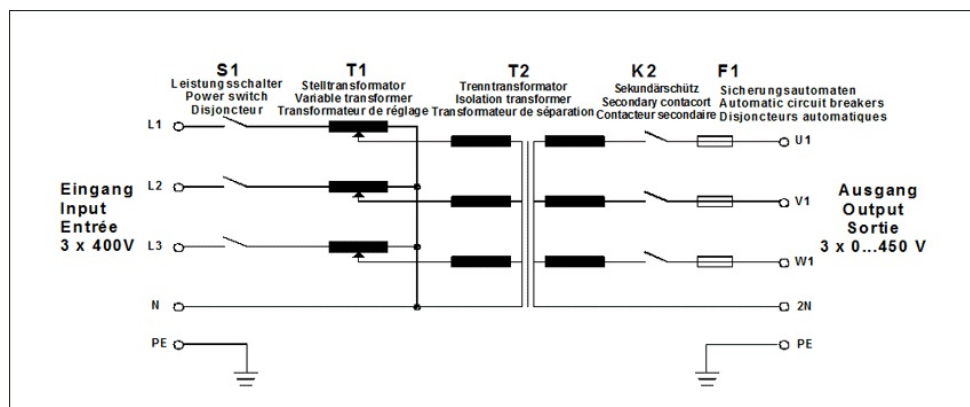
S1
Leistungsschalter
Power switch
Disjoncteur

T1
Stelltransformator
Variable transformer
Transformateur de réglage

T2
Trenntransformator
Isolation transformer
Transformateur de séparation

K2
Sekundärschütz
Secondary contacort
Contacteur secondaire

F1
Sicherungsautomaten
Automatic circuit breakers
Disjoncteurs automatiques

Eingang
Input
Entrée
3 x 400V

L1
L2
L3
N
PE

U1
V1
W1
2N
PE

Ausgang
Output
Sortie
3 x 0...450 V